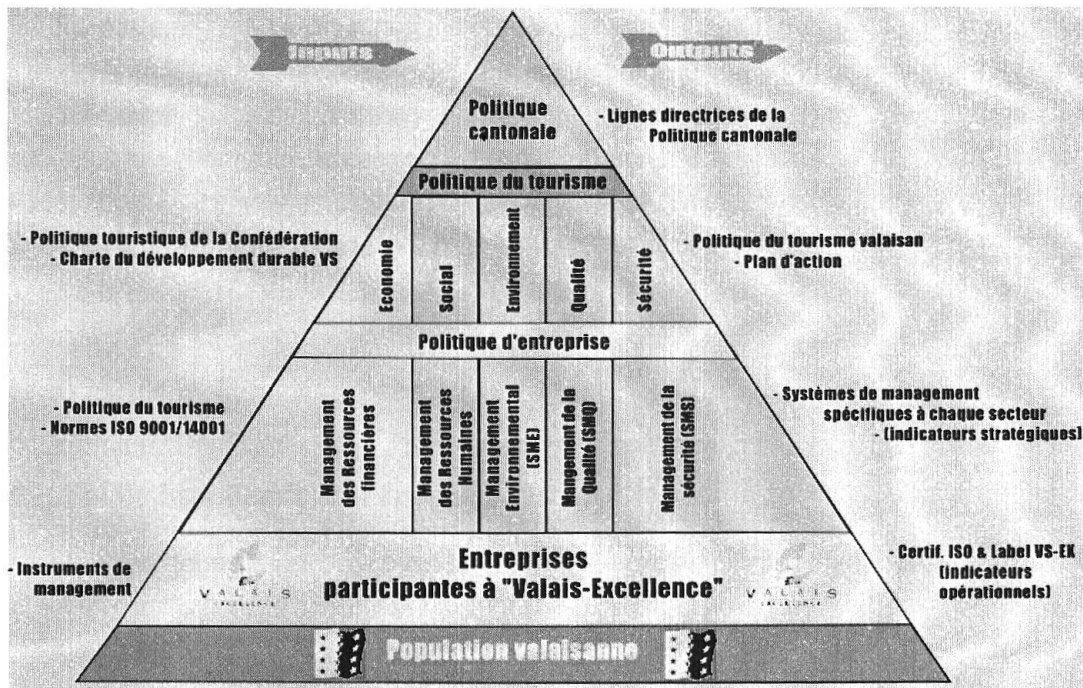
Inputs

Outputs

Politique cantonale

- Lignes directrices de la Politique cantonale

Politique du tourisme

- Politique touristique de la Confédération
- Charte du développement durable VS

Economie

Social

Environnement

Qualité

Sécurité

- Politique du tourisme valaisan
- Plan d'action

Politique d'entreprise

- Politique du tourisme
- Normes ISO 9001/14001

Management des Ressources financières

Management des Ressources Humaines

Management Environnemental (SME)

Management de la Qualité (SMQ)

Management de la sécurité (SMS)

- Systèmes de management spécifiques à chaque secteur (indicateurs stratégiques)

- Instruments de management

VALAIS EXCELLENCE

Entreprises participantes à "Valais-Excellence"

VALAIS EXCELLENCE

- Certif. ISO & Label VS-EK (indicateurs opérationnels)

Population valaisanne